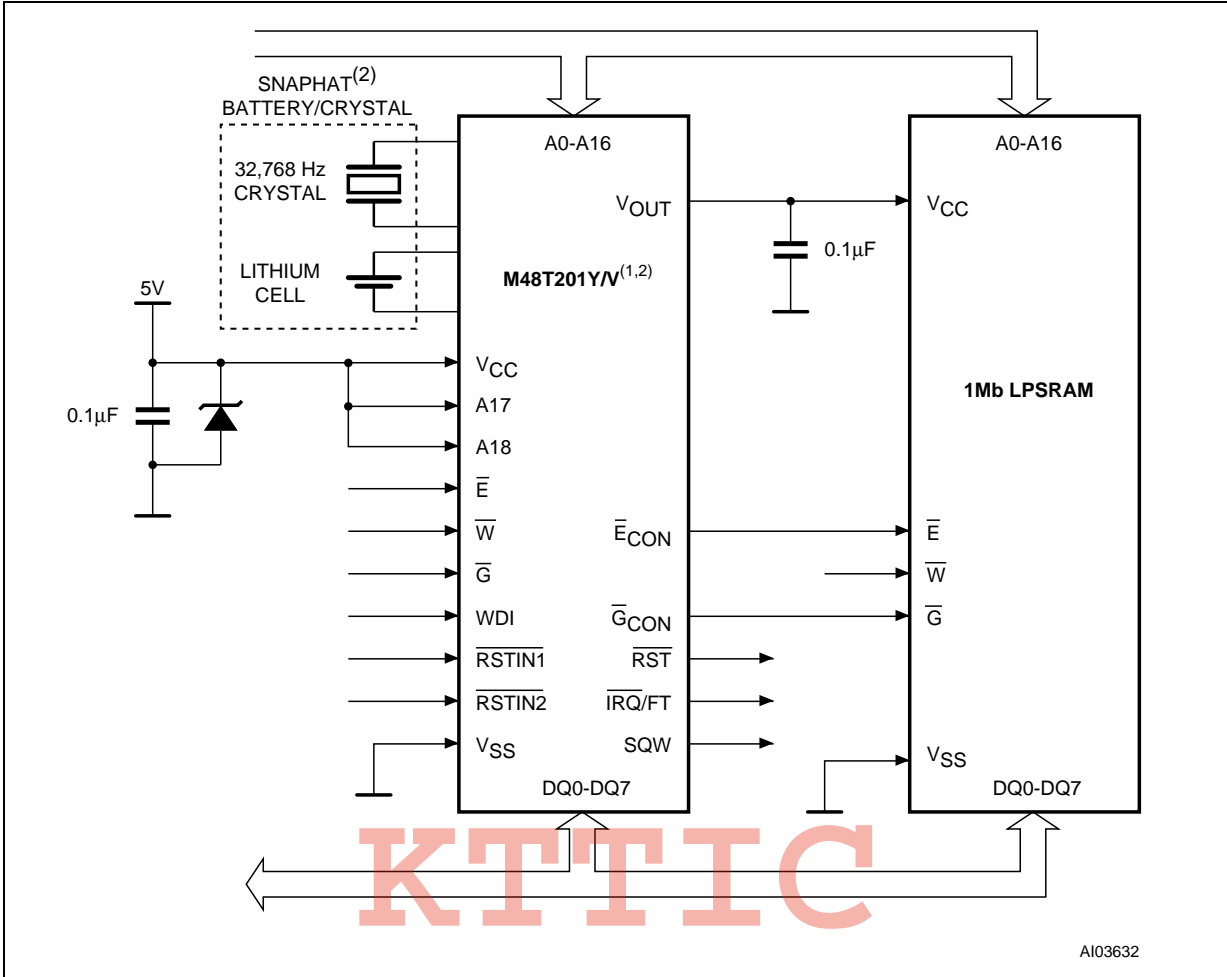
SNAPHAT$^{(2)}$
BATTERY/CRYSTAL

32,768 Hz
CRYSTAL

LITHIUM
CELL

5V

0.1µF

A0-A16

$V_{OUT}$

M48T201Y/V$^{(1,2)}$

$V_{CC}$
A17
A18
$\overline{E}$
$\overline{W}$
$\overline{G}$
WDI
$\overline{RSTIN1}$
$\overline{RSTIN2}$
$V_{SS}$

$\overline{E}_{CON}$
$\overline{G}_{CON}$
$\overline{RST}$
$\overline{IRQ}$/FT
SQW

DQ0-DQ7

0.1µF

A0-A16

$V_{CC}$

1Mb LPSRAM

$\overline{E}$
$\overline{W}$
$\overline{G}$

$V_{SS}$

DQ0-DQ7

KTTIC

AI03632